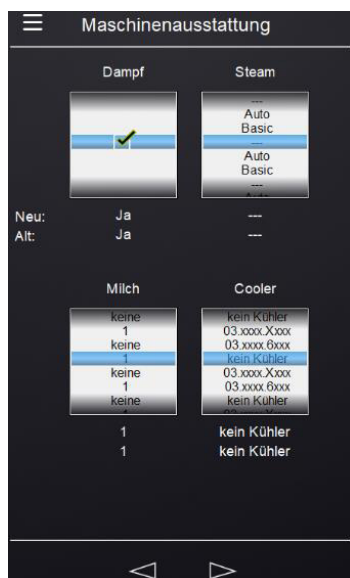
Maschinenausstattung

Dampf

Steam

---
Auto
Basic
---
Auto
Basic
---

Neu: Ja ---
Alt: Ja ---

Milch

Cooler

keine
1
keine
1
keine
1
keine

kein Kühler
03.xxxx.Xxxx
03.xxxx.6xxx
kein Kühler
03.xxxx.Xxxx
03.xxxx.6xxx
kein Kühler

1 kein Kühler
1 kein Kühler

◁ ▷